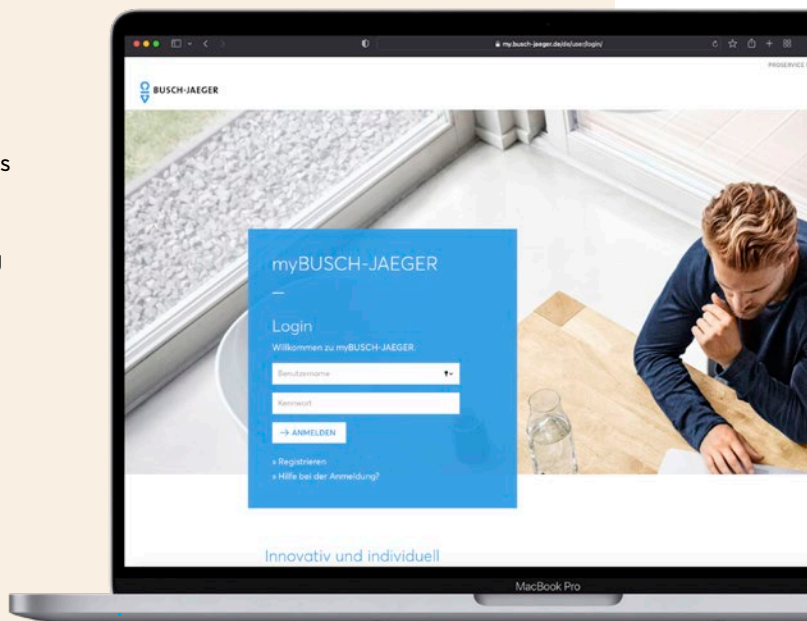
s

l

my.busch-jaeger.de/de/user/login/

PROSERVICE

BUSCH-JAEGER

myBUSCH-JAEGER

—

Login

Willkommen zu myBUSCH-JAEGER.

Benutzername

Kennwort

→ ANMELDEN

» Registrieren
» Hilfe bei der Anmeldung?

Innovativ und individuell

MacBook Pro